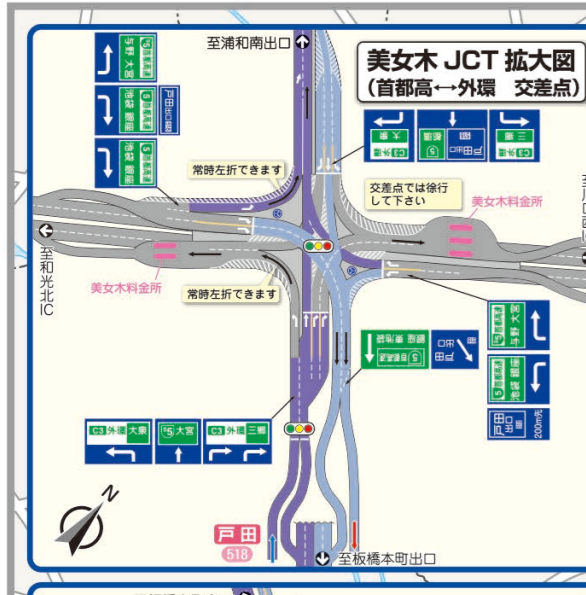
美女木 JCT 拡大図
(首都高↔外環 交差点)

至浦和南出口

常時左折できます

交差点では徐行して下さい

美女木料金所

至和光北IC

美女木料金所

常時左折できます

C3 外環 大泉

5 大宮

C3 外環 三郷

200m先

戸田
518

至板橋本町出口

N